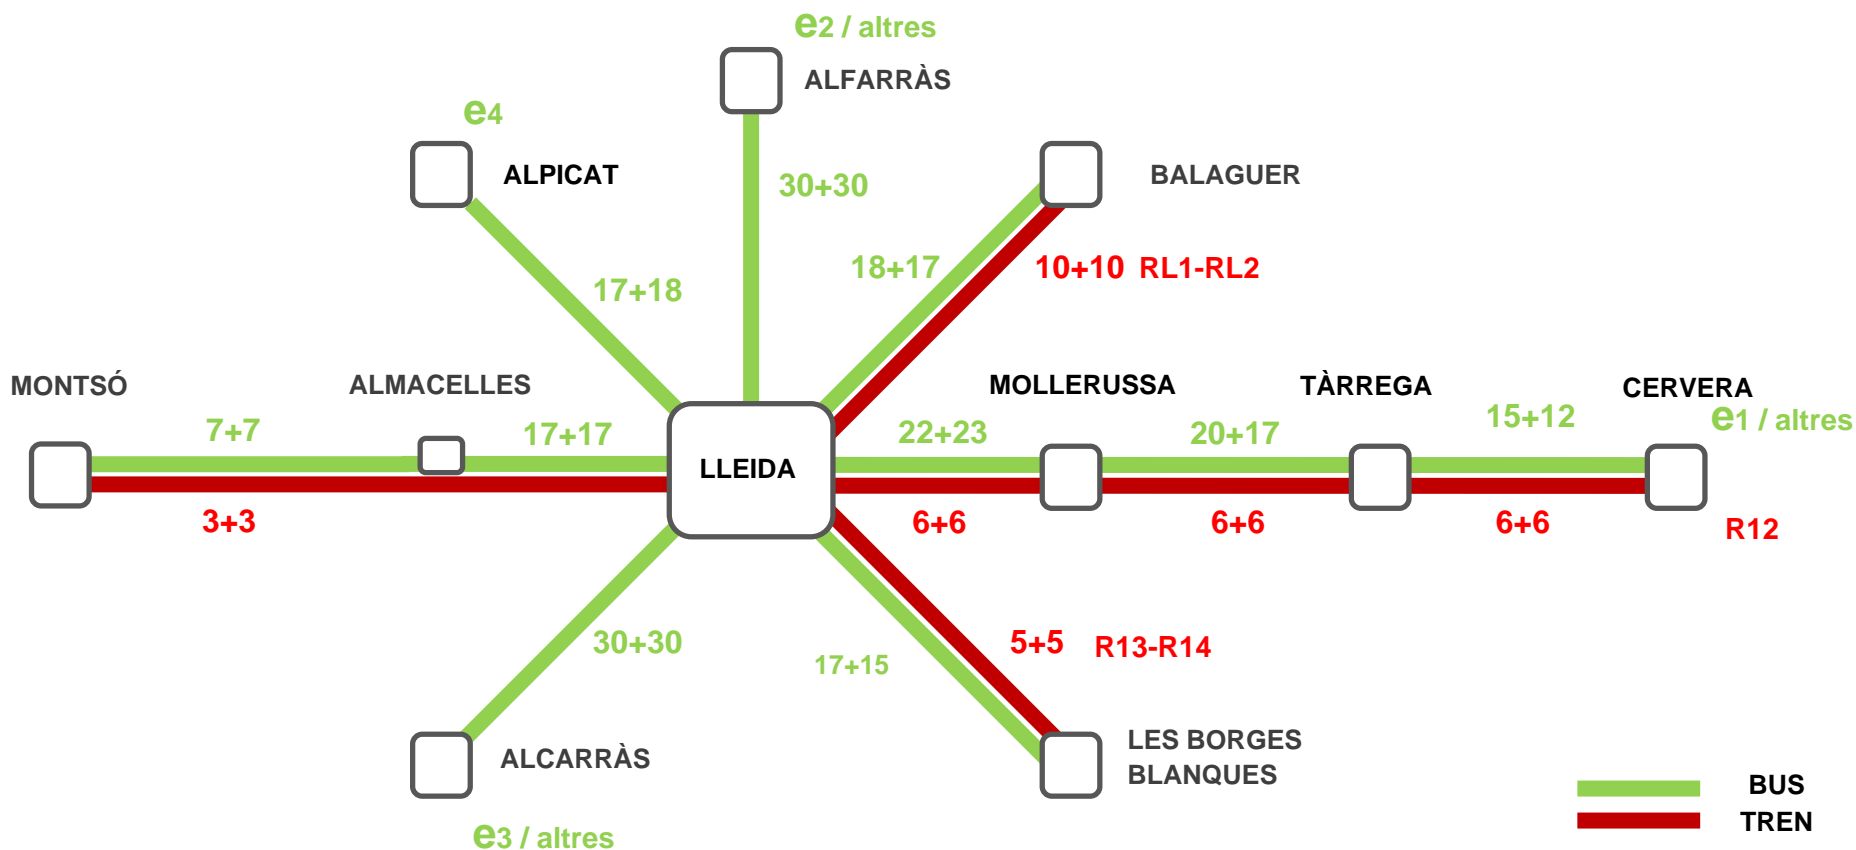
e2 / altres

ALFARRÀS

e4

ALPICAT

30+30

BALAGUER

17+18

18+17

10+10 RL1-RL2

MONTSÓ

ALMACELLES

MOLLERUSSA

TÀRREGA

CERVERA

7+7

17+17

22+23

20+17

15+12

e1 / altres

LLEIDA

3+3

6+6

6+6

6+6

R12

30+30

17+15

5+5

R13-R14

ALCARRÀS

LES BORGES BLANQUES

e3 / altres

BUS

TREN